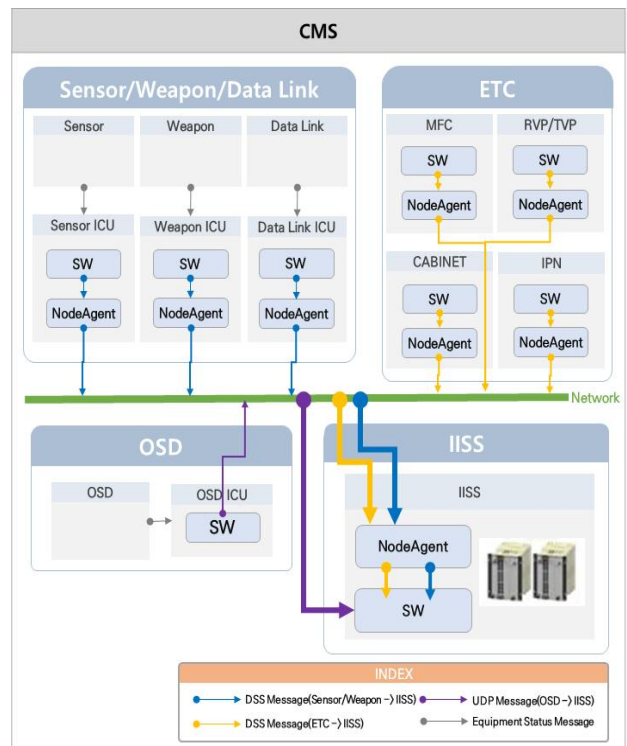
CMS

Sensor/Weapon/Data Link

Sensor

Weapon

Data Link

Sensor ICU

SW

NodeAgent

Weapon ICU

SW

NodeAgent

Data Link ICU

SW

NodeAgent

ETC

MFC

SW

NodeAgent

RVP/TVP

SW

NodeAgent

CABINET

SW

NodeAgent

IPN

SW

NodeAgent

Network

OSD

OSD

OSD ICU

SW

IISS

IISS

NodeAgent

SW

INDEX

DSS Message(Sensor/Weapon -> IISS)

UDP Message(OSD -> IISS)

DSS Message(ETC -> IISS)

Equipment Status Message